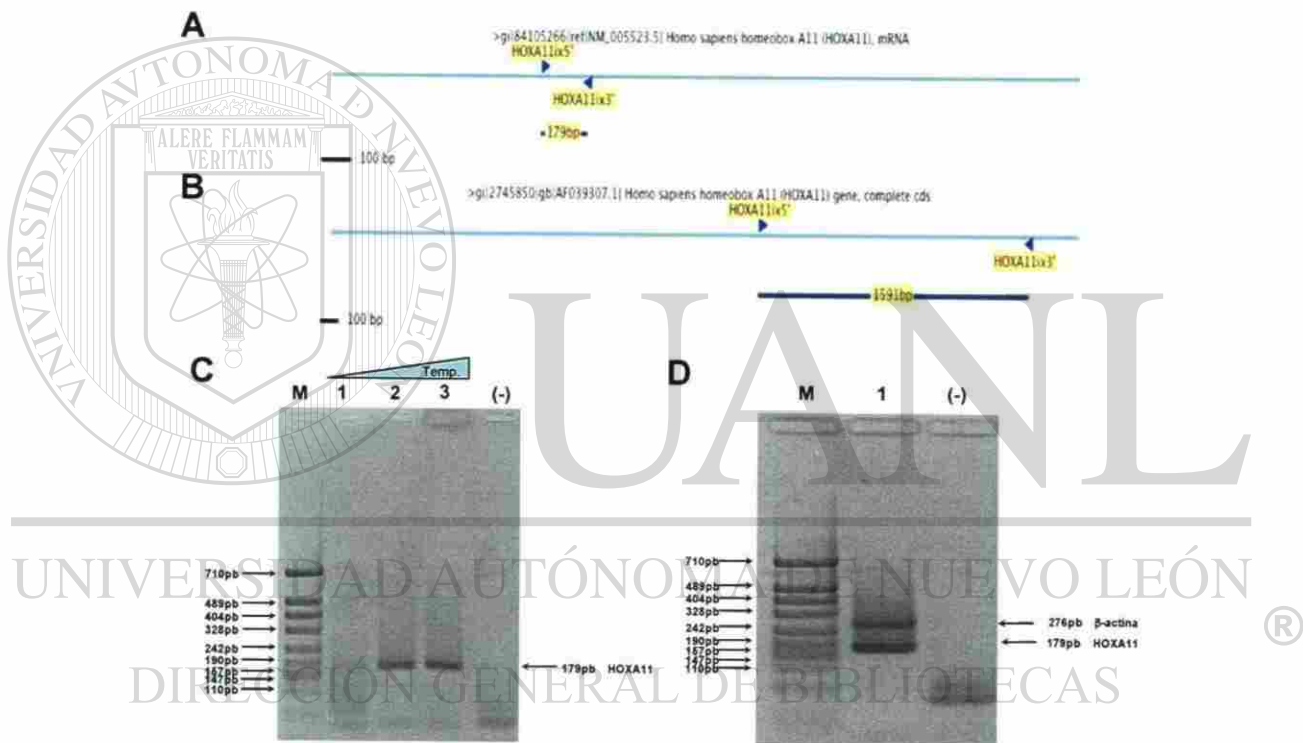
A

>gi|84105266|ref|NM_005523.5| Homo sapiens homeobox A11 (HOXA11), mRNA

HOXA11ix5'

HOXA11ix3'

179bp

100 bp

B

>gi|2745850|gb|AF039307.1| Homo sapiens homeobox A11 (HOXA11) gene, complete cds

HOXA11ix5'

HOXA11ix3'

1591bp

100 bp

C

Temp.

M 1 2 3 (-)

710pb
489pb
404pb
328pb
242pb
190pb
157pb
147pb
110pb

179pb HOXA11

D

M 1 (-)

710pb
489pb
404pb
328pb
242pb
190pb
157pb
147pb
110pb

276pb β-actina
179pb HOXA11

ALERE FLAMMAM VERITATIS

UNIVERSIDAD AUTÓNOMA DE NUEVO LEÓN

UANL

UNIVERSIDAD AUTÓNOMA DE NUEVO LEÓN ®

DIRECCIÓN GENERAL DE BIBLIOTECAS